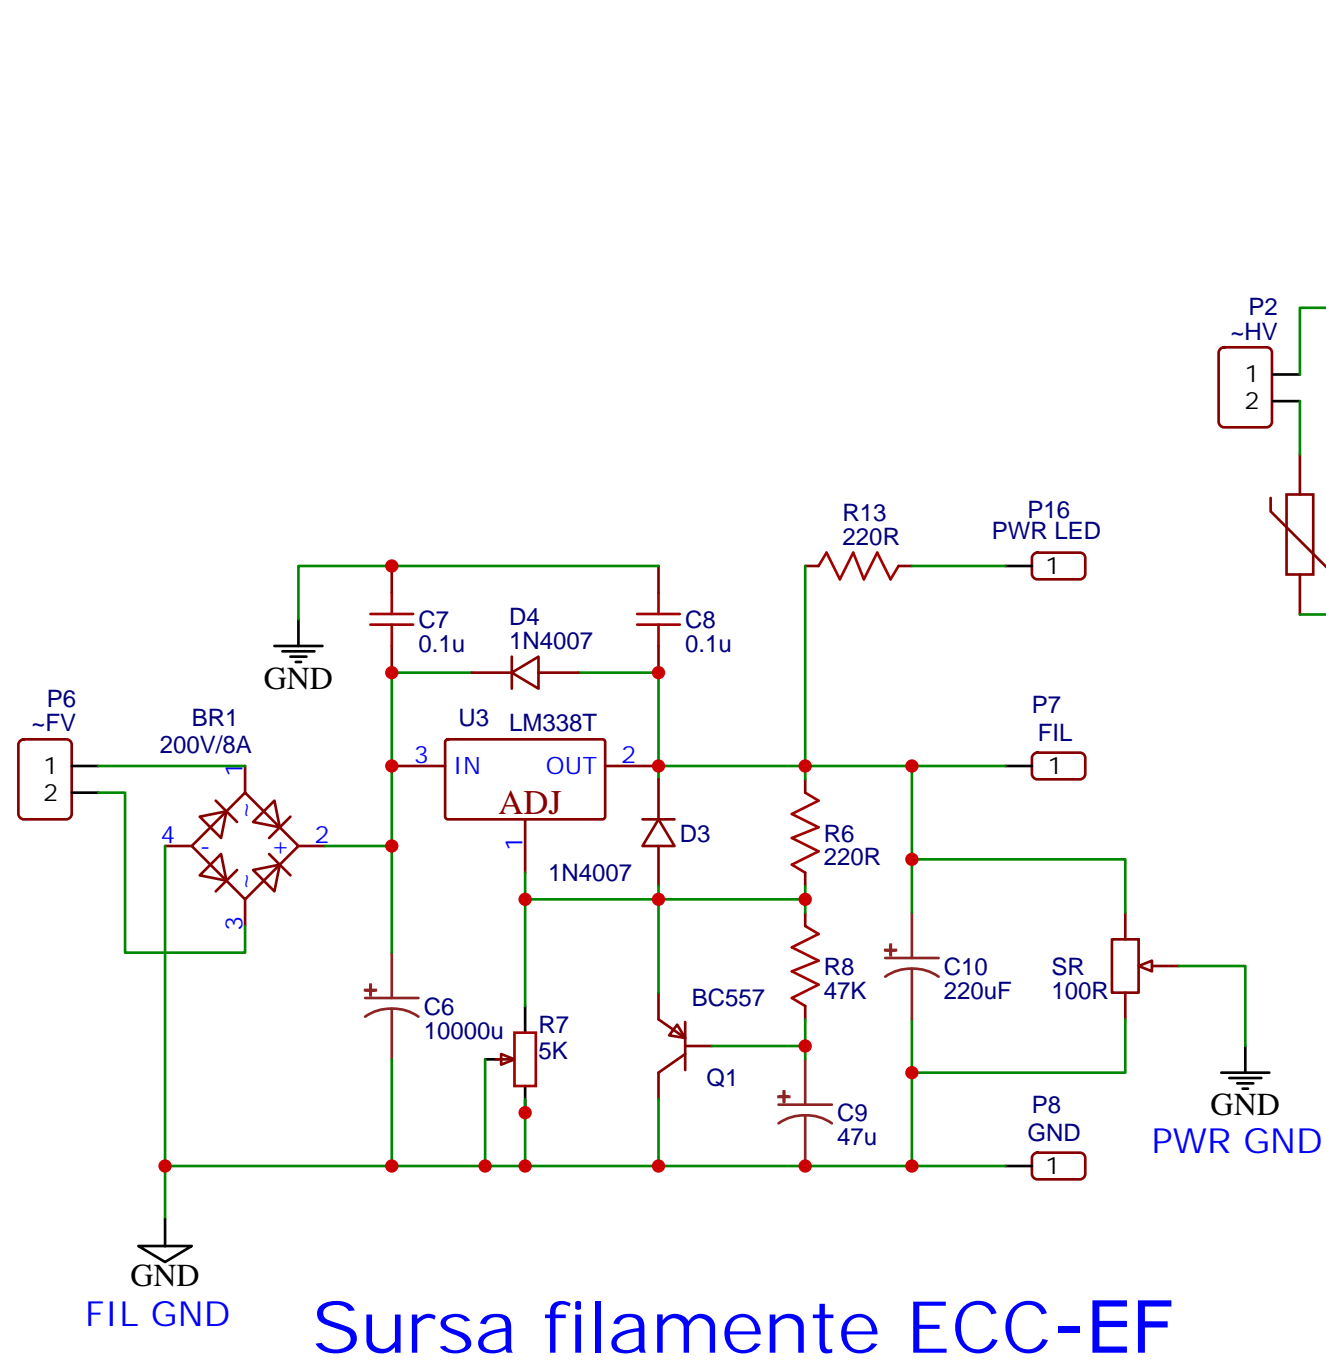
P2
~HV
1
2

R13
220R

P16
PWR LED
1

C7
0.1u

D4
1N4007

C8
0.1u

GND

P6
~FV
1
2

BR1
200V/8A

U3 LM338T

P7
FIL
1

3
IN
OUT
2
ADJ
1

1
4
2
3

D3

R6
220R

1N4007

R8
47K

C10
220uF

SR
100R

C6
10000u

R7
5K

BC557

Q1

C9
47u

P8
GND
1

GND
PWR GND

GND
FIL GND

Sursa filamente ECC-EF